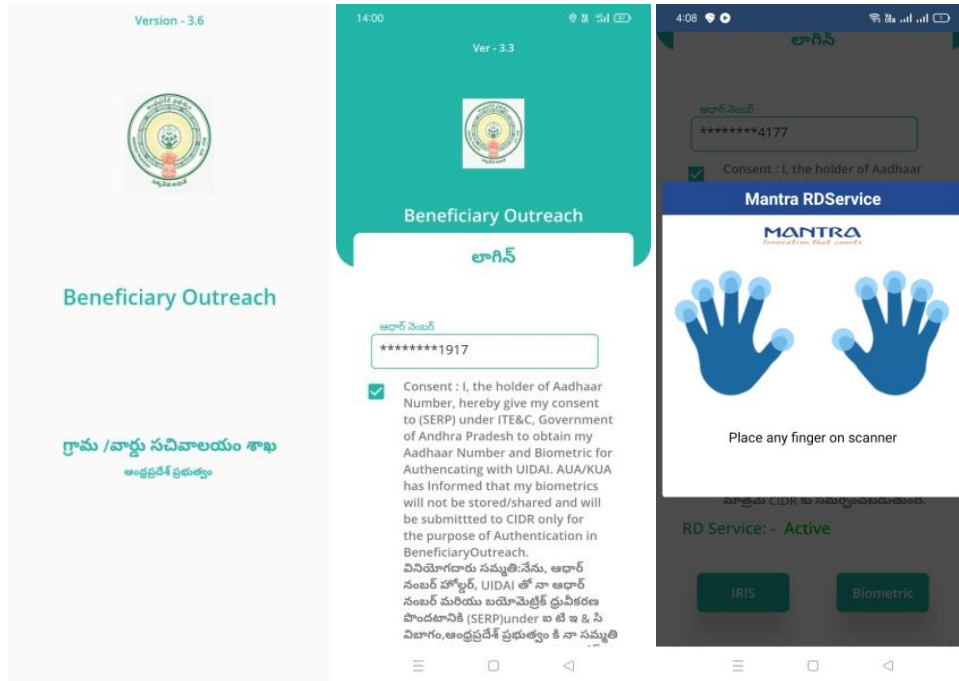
Version - 3.6

Beneficiary Outreach

గ్రామ /వార్డు సచివాలయం శాఖ
ఆంధ్రప్రదేశ్ ప్రభుత్వం

14:00

Ver - 3.3

Beneficiary Outreach

లాగిన్

ఆధార్ నెంబర్
********1917

Consent : I, the holder of Aadhaar Number, hereby give my consent to (SERP) under ITE&C, Government of Andhra Pradesh to obtain my Aadhaar Number and Biometric for Authencating with UIDAI. AUA/KUA has Informed that my biometrics will not be stored/shared and will be submittted to CIDR only for the purpose of Authentication in BeneficiaryOutreach.
వినియోగదారు సమ్మతి:నేను, ఆధార్ నంబర్ హోల్డర్, UIDAI తో నా ఆధార్ నంబర్ మరియు బయోమెట్రిక్ ధ్రువీకరణ పొందటానికి (SERP)under ఐ టి ఇ & సి విభాగం,ఆంధ్రప్రదేశ్ ప్రభుత్వం కి నా సమ్మతి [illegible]

4:08

లాగిన్

ఆధార్ నెంబర్
********4177

Consent : I, the holder of Aadhaar

Mantra RDService

MANTRA
Innovation that counts

Place any finger on scanner

మాత్రమే CIDR కు సమర్పించబడుతుంది.

RD Service: - Active

IRIS

Biometric